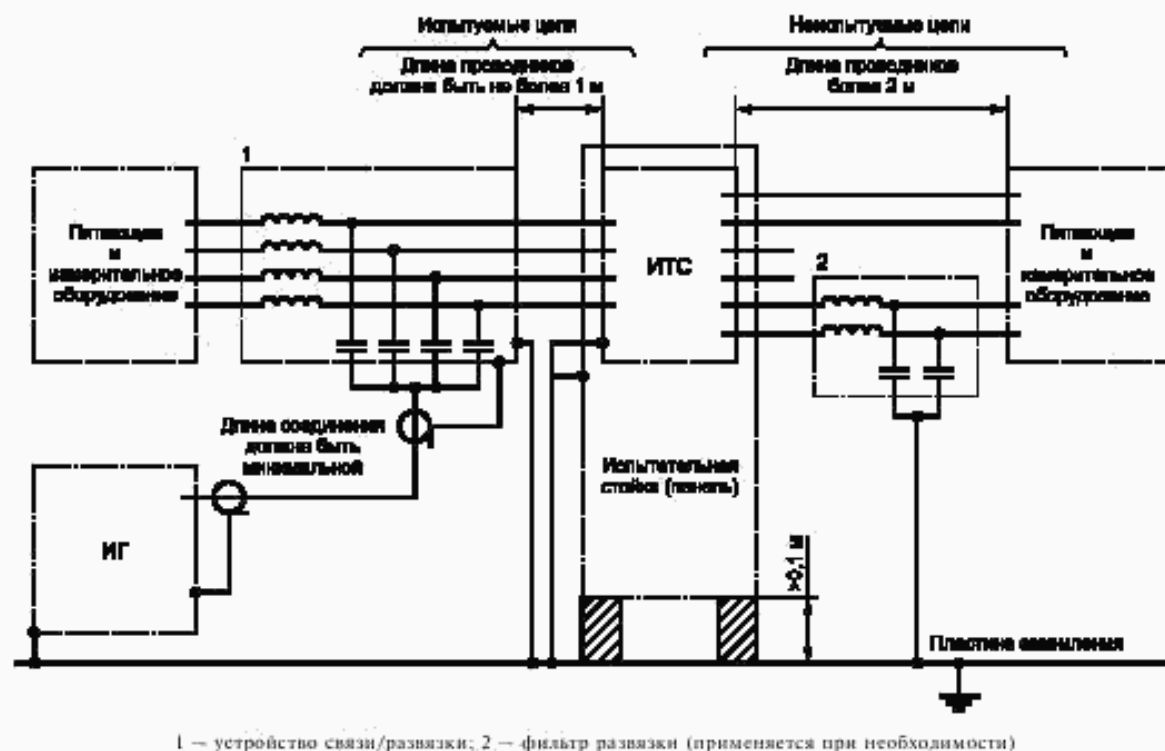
Испытуемые цепи

Длина проводников должна быть не более 1 м

Неиспытуемые цепи

Длина проводников более 2 м

1

Питающее и измерительное оборудование

ИТС

2

Питающее и измерительное оборудование

Длина соединения должна быть минимальной

ИГ

Испытательная стойка (панель)

≥0,1 м

Пластина заземления

1 — устройство связи/развязки; 2 — фильтр развязки (применяется при необходимости)